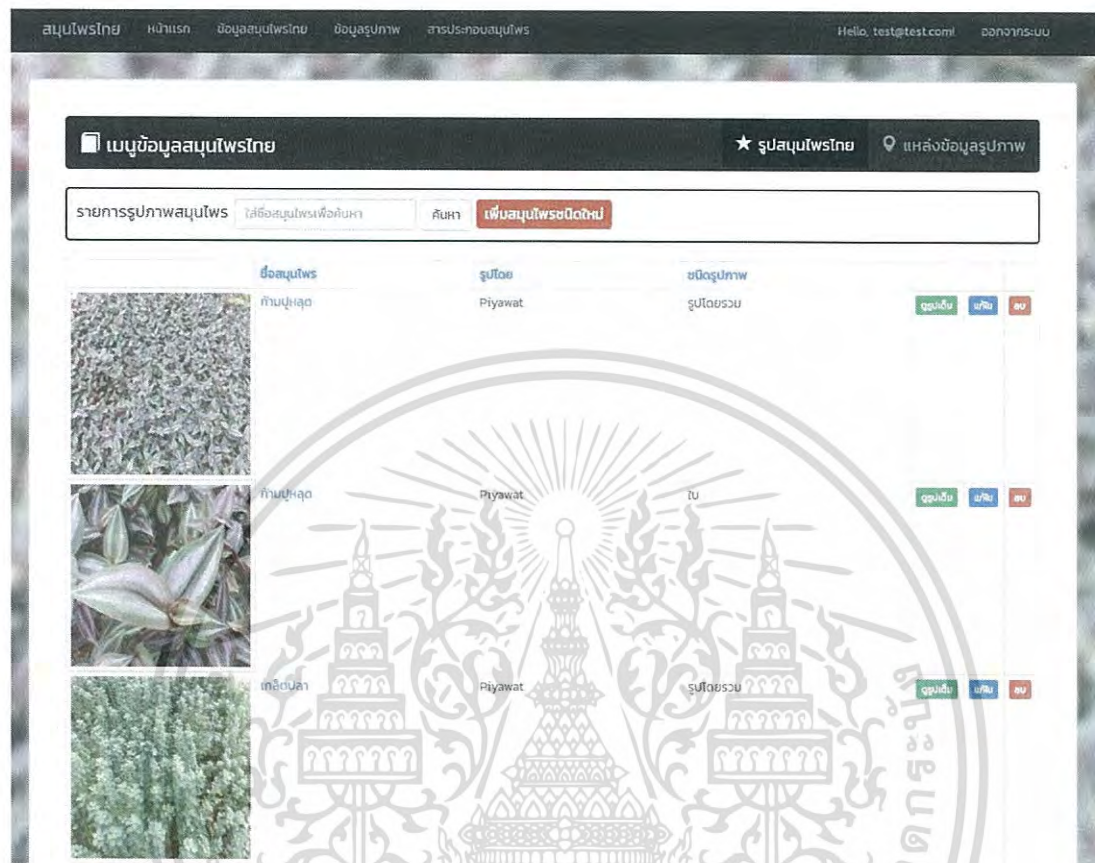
สมุนไพรไทย หน้าแรก ข้อมูลสมุนไพรไทย ข้อมูลรูปภาพ สารประกอบสมุนไพร Hello, test@test.com! ออกจากระบบ

เมนูข้อมูลสมุนไพรไทย ★ รูปสมุนไพรไทย แหล่งข้อมูลรูปภาพ

รายการรูปภาพสมุนไพร ใส่ชื่อสมุนไพรเพื่อค้นหา ค้นหา เพิ่มสมุนไพรชนิดใหม่

| | ชื่อสมุนไพร | รูปโดย | ชนิดรูปภาพ | |
|---|---|---|---|---|
| | ก้ามปูหลุด | Piyawat | รูปโดยรวม | ดูรูปเต็ม แก้ไข ลบ |
| | ก้ามปูหลุด | Piyawat | ใบ | ดูรูปเต็ม แก้ไข ลบ |
| | เกล็ดปลา | Piyawat | รูปโดยรวม | ดูรูปเต็ม แก้ไข ลบ |